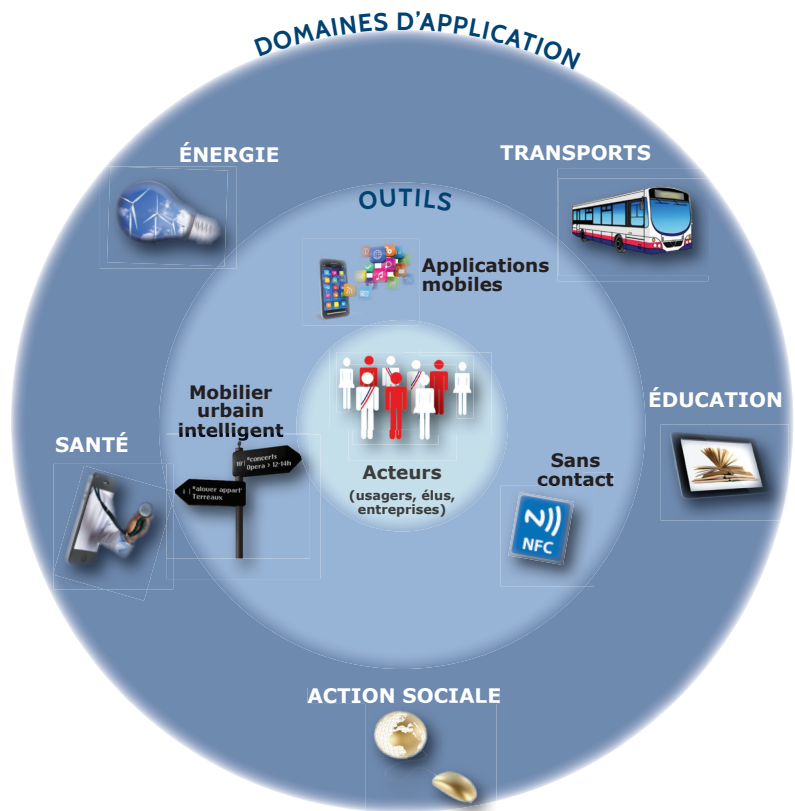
DOMAINES D'APPLICATION

ÉNERGIE

TRANSPORTS

OUTILS

Applications mobiles

Mobilier urbain intelligent

ÉDUCATION

SANTÉ

Acteurs
(usagers, élus, entreprises)

Sans contact

NFC

#concerts Opéra > 12-14h

#alouer appart Terreaux

ACTION SOCIALE